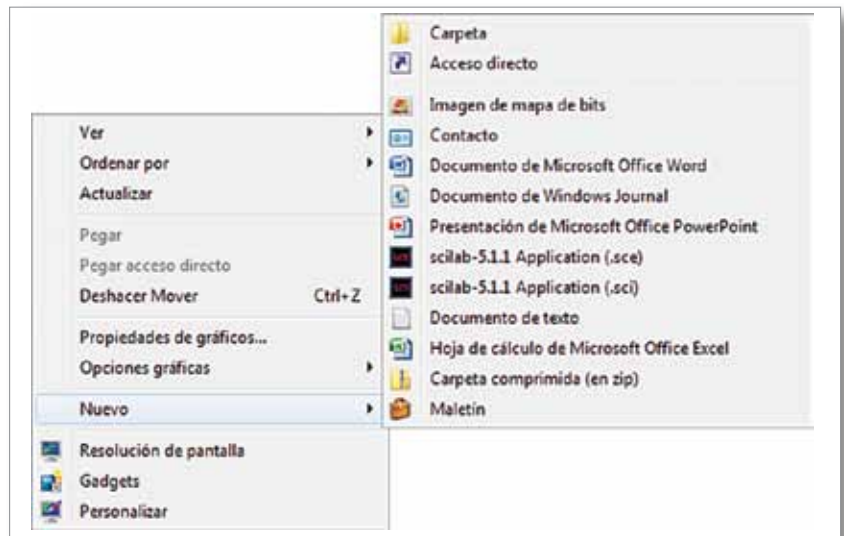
Ver
Ordenar por
Actualizar

Pegar
Pegar acceso directo
Deshacer Mover Ctrl+Z

Propiedades de gráficos...
Opciones gráficas

Nuevo

Resolución de pantalla
Gadgets
Personalizar

Carpeta
Acceso directo

Imagen de mapa de bits
Contacto
Documento de Microsoft Office Word
Documento de Windows Journal
Presentación de Microsoft Office PowerPoint
scilab-5.1.1 Application (.sce)
scilab-5.1.1 Application (.sci)
Documento de texto
Hoja de cálculo de Microsoft Office Excel
Carpeta comprimida (en zip)
Maletín